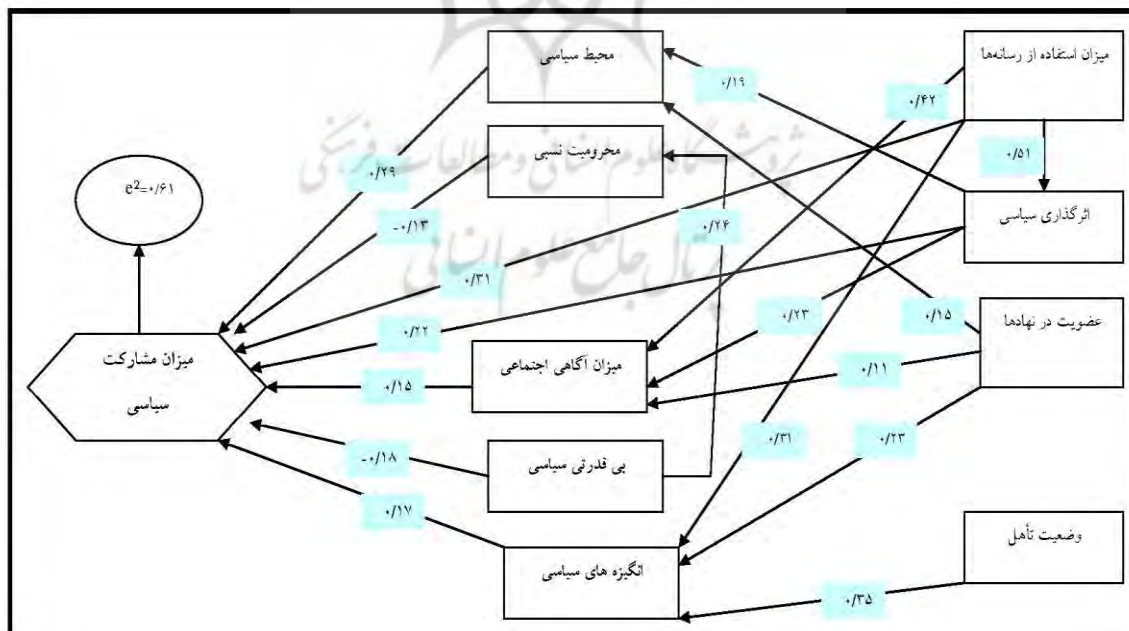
محیط سیاسی

محرومیت نسبی

میزان استفاده از رسانه‌ها

اثرگذاری سیاسی

عضویت در نهادها

میزان آگاهی اجتماعی

بی قدرتی سیاسی

انگیزه های سیاسی

وضعیت تأهل

میزان مشارکت سیاسی

$e^2=۰/۶۱$

۰/۱۹

۰/۴۲

۰/۵۱

۰/۲۹

-۰/۱۳

۰/۲۴

۰/۳۱

۰/۲۲

۰/۲۳

۰/۱۵

۰/۱۵

۰/۱۱

-۰/۱۸

۰/۳۱

۰/۲۳

۰/۱۷

۰/۳۵